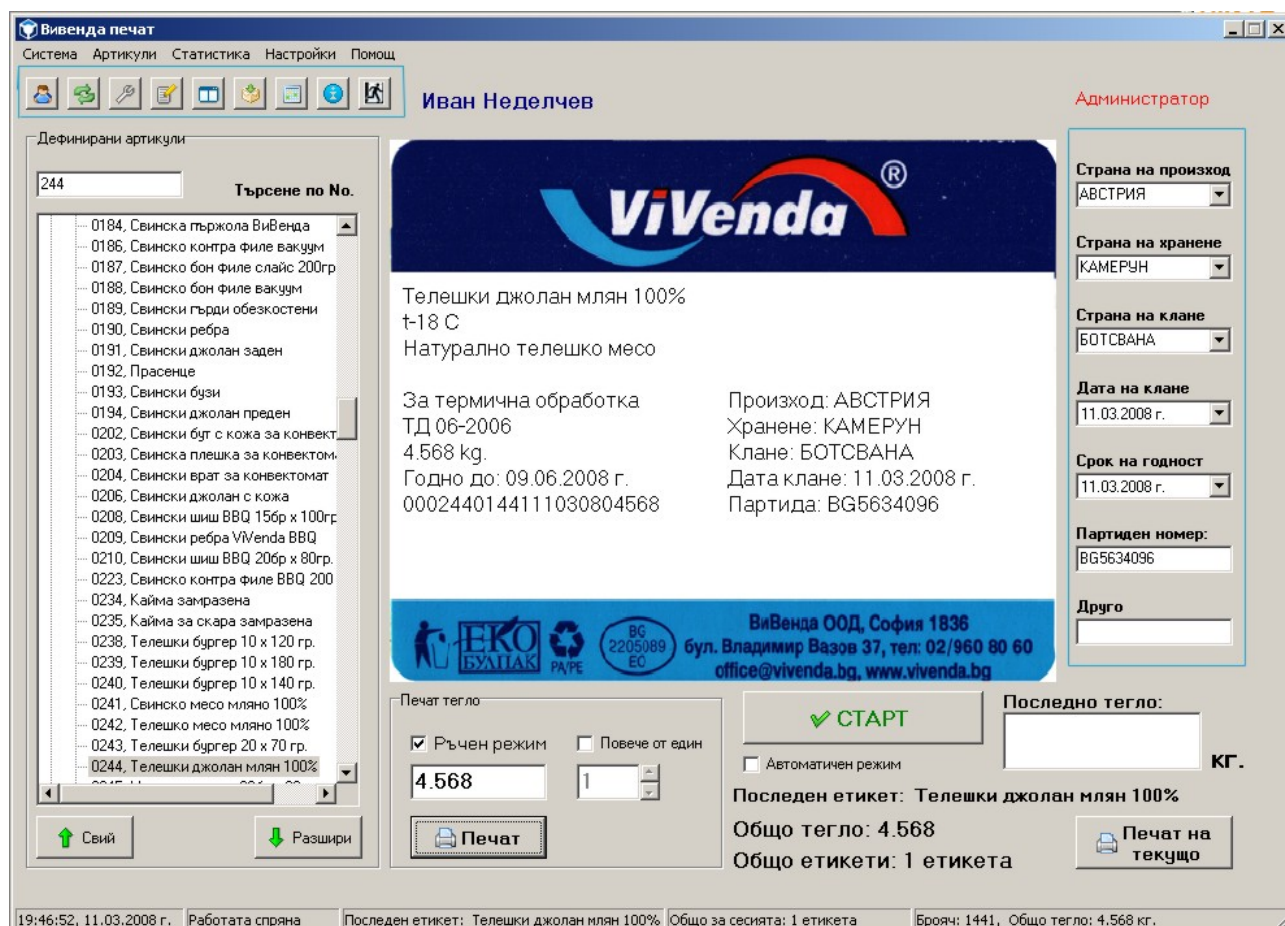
Вивенда печат

Система Артикули Статистика Настройки Помощ

Иван Неделчев

Администратор

Дефинирани артикули

244

Търсене по No.

0184, Свинска пържола ВиВенда
0186, Свинско контра филе вакуум
0187, Свинско бон филе слайс 200гр
0188, Свинско бон филе вакуум
0189, Свински гърди обезкостени
0190, Свински ребра
0191, Свински джолан заден
0192, Прасенце
0193, Свински бузи
0194, Свински джолан преден
0202, Свински бут с кожа за конвект
0203, Свинска плешка за конвектом
0204, Свински врат за конвектомат
0206, Свински джолан с кожа
0208, Свински шиш BBQ 15бр x 100гр
0209, Свински ребра ViVenda BBQ
0210, Свински шиш BBQ 20бр x 80гр.
0223, Свинско контра филе BBQ 200
0234, Кайма замразена
0235, Кайма за скара замразена
0238, Телешки бургер 10 x 120 гр.
0239, Телешки бургер 10 x 180 гр.
0240, Телешки бургер 10 x 140 гр.
0241, Свинско месо мляно 100%
0242, Телешко месо мляно 100%
0243, Телешки бургер 20 x 70 гр.
0244, Телешки джолан млян 100%

Свий

Разшири

ViVenda®

Телешки джолан млян 100%
t-18 C
Натурално телешко месо

За термична обработка
ТД 06-2006
4.568 kg.
Годно до: 09.06.2008 г.
0002440144111030804568

Произход: АВСТРИЯ
Хранене: КАМЕРУН
Клане: БОТСВАНА
Дата клане: 11.03.2008 г.
Партида: BG5634096

ЕКО БУЛПАК PA/PE BG 2205089 ЕО

ВиВенда ООД, София 1836
бул. Владимир Вазов 37, тел: 02/960 80 60
office@vivenda.bg, www.vivenda.bg

Страна на произход
АВСТРИЯ

Страна на хранене
КАМЕРУН

Страна на клане
БОТСВАНА

Дата на клане
11.03.2008 г.

Срок на годност
11.03.2008 г.

Партиден номер:
BG5634096

Друго

Печат тегло

Ръчен режим

Повече от един

4.568

1

Печат

СТАРТ

Автоматичен режим

Последно тегло:

кг.

Последен етикет: Телешки джолан млян 100%

Общо тегло: 4.568

Общо етикети: 1 етикета

Печат на текущо

19:46:52, 11.03.2008 г. | Работата спряна | Последен етикет: Телешки джолан млян 100% | Общо за сесията: 1 етикета | Брояч: 1441, Общо тегло: 4.568 кг.